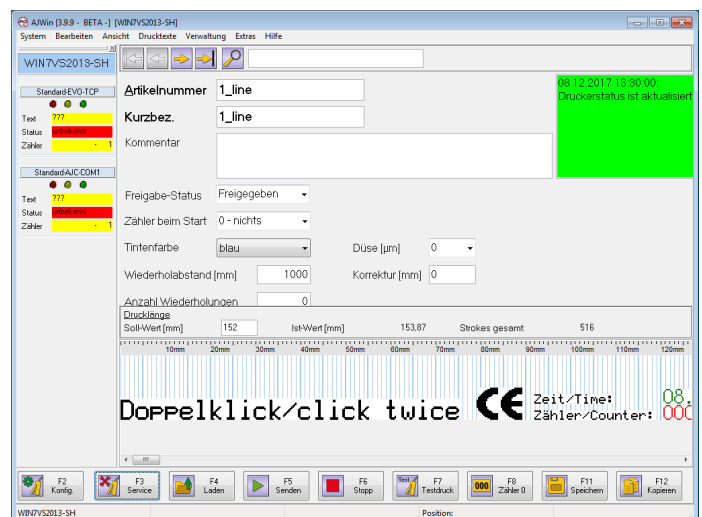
AJWin [3.9.9 - BETA -] [WIN7VS2013-SH]

System Bearbeiten Ansicht Drucktexte Verwaltung Extras Hilfe

WIN7VS2013-SH

Standard-EVO-TCP
Text ???
Status Unbekannt
Zähler - 1

Standard-AJC-COM1
Text ???
Status Unbekannt
Zähler - 1

Artikelnummer 1_line
Kurzbez. 1_line
Kommentar

08.12.2017 13:30:00
Druckerstatus ist aktualisiert

Freigabe-Status Freigegeben
Zähler beim Start 0 - nichts
Tintenfarbe blau
Düse [µm] 0
Wiederholabstand [mm] 1000
Korrektur [mm] 0
Anzahl Wiederholungen 0

Drucklänge
Soll-Wert [mm] 152
Ist-Wert [mm] 153,87
Strokes gesamt: 516

10mm 20mm 30mm 40mm 50mm 60mm 70mm 80mm 90mm 100mm 110mm 120mm

Doppelklick/click twice
CE
Zeit/Time: 08.
Zähler/Counter: 000

F2 Konfig.
F3 Service
F4 Laden
F5 Senden
F6 Stopp
F7 Testdruck
000 F8 Zähler 0
F11 Speichern
F12 Kopieren

WIN7VS2013-SH
Position: